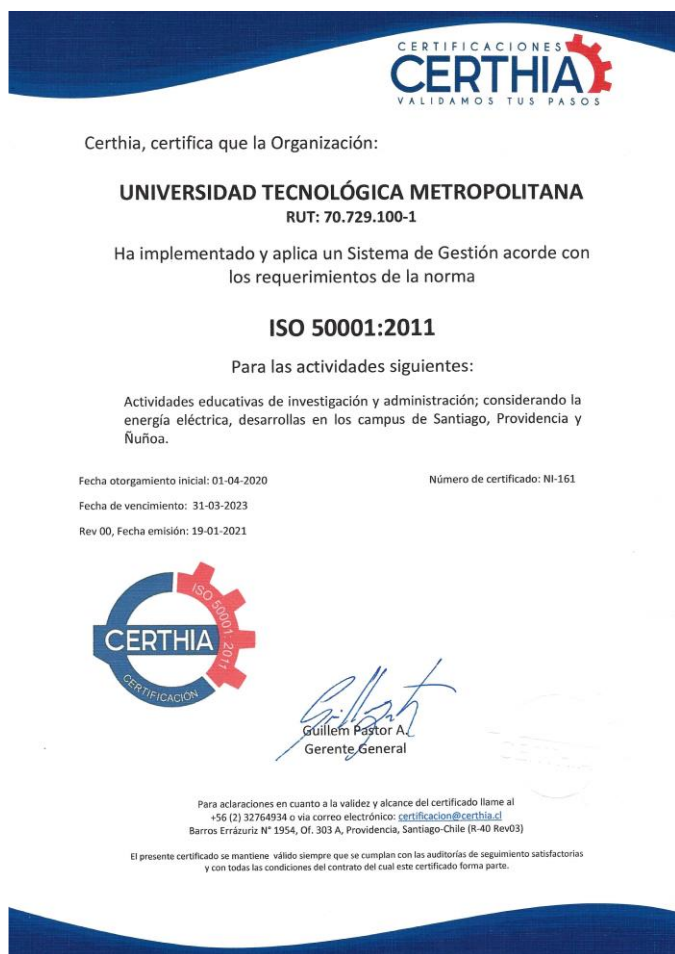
CERTIFICACIONES
CERTHIA
VALIDAMOS TUS PASOS

Certhia, certifica que la Organización:

UNIVERSIDAD TECNOLÓGICA METROPOLITANA
RUT: 70.729.100-1

Ha implementado y aplica un Sistema de Gestión acorde con los requerimientos de la norma

ISO 50001:2011

Para las actividades siguientes:

Actividades educativas de investigación y administración; considerando la energía eléctrica, desarrollas en los campus de Santiago, Providencia y Ñuñoa.

Fecha otorgamiento inicial: 01-04-2020

Número de certificado: NI-161

Fecha de vencimiento: 31-03-2023

Rev 00, Fecha emisión: 19-01-2021

ISO 50001:2011
CERTHIA
CERTIFICACIÓN

Guillem Pastor A.
Gerente General

Para aclaraciones en cuanto a la validez y alcance del certificado llame al +56 (2) 32764934 o via correo electrónico: certificacion@certhia.cl
Barros Errázuriz N° 1954, Of. 303 A, Providencia, Santiago-Chile (R-40 Rev03)

El presente certificado se mantiene válido siempre que se cumplan con las auditorías de seguimiento satisfactorias y con todas las condiciones del contrato del cual este certificado forma parte.